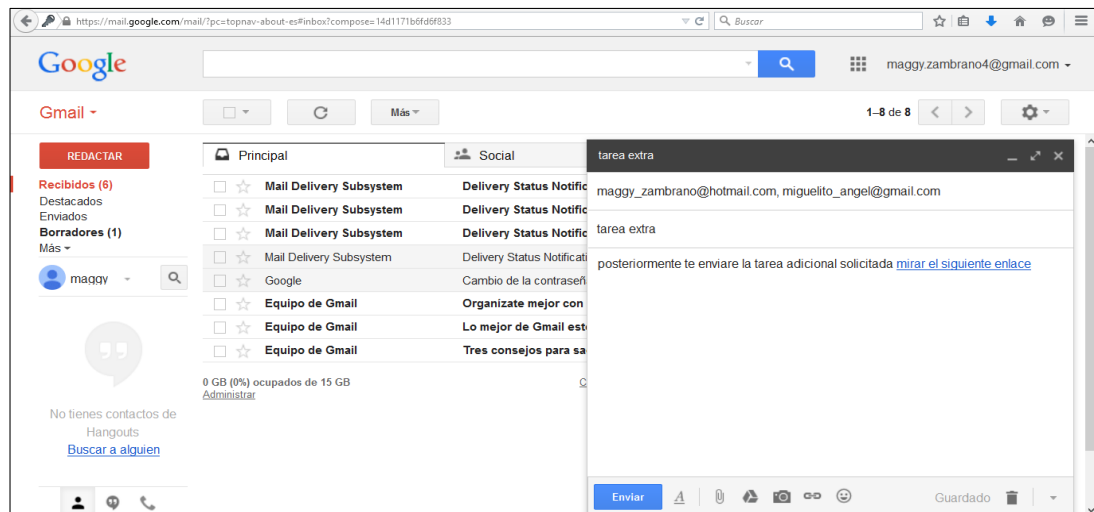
https://mail.google.com/mail/?pc=topnav-about-es#inbox?compose=14d1171b6fd6f833

Buscar

Google

maggy.zambrano4@gmail.com

Gmail

Más

1–8 de 8

REDACTAR

Recibidos (6)
Destacados
Enviados
Borradores (1)
Más

maggy

No tienes contactos de Hangouts
Buscar a alguien

Principal | Social

| | |
|---|---|
| Mail Delivery Subsystem | Delivery Status Notific |
| Mail Delivery Subsystem | Delivery Status Notific |
| Mail Delivery Subsystem | Delivery Status Notific |
| Mail Delivery Subsystem | Delivery Status Notificati |
| Google | Cambio de la contraseñ |
| Equipo de Gmail | Organizate mejor con |
| Equipo de Gmail | Lo mejor de Gmail est |
| Equipo de Gmail | Tres consejos para sa |

0 GB (0%) ocupados de 15 GB
Administrar

C

tarea extra

maggy_zambrano@hotmail.com, miguelito_angel@gmail.com

tarea extra

posteriormente te enviare la tarea adicional solicitada mirar el siguiente enlace

Enviar

Guardado